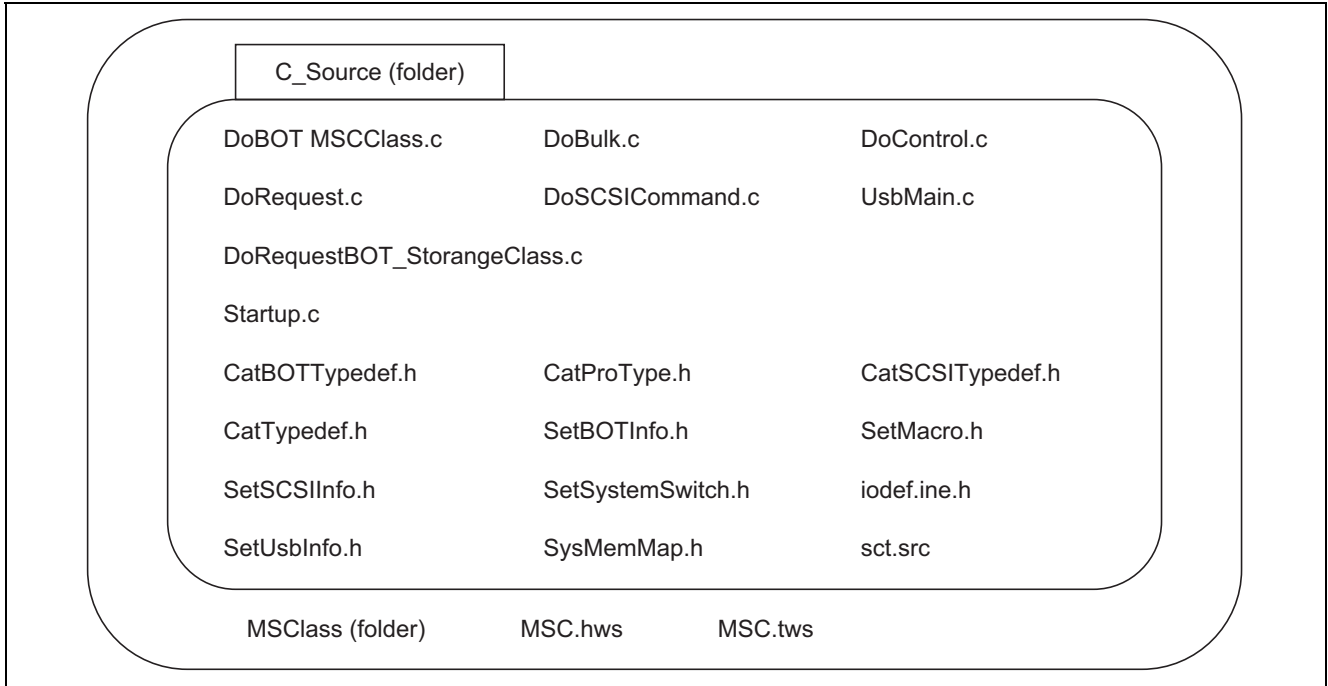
C_Source (folder)

DoBOT MSCClass.c DoBulk.c DoControl.c

DoRequest.c DoSCSICommand.c UsbMain.c

DoRequestBOT_StorangeClass.c

Startup.c

CatBOTTypedef.h CatProType.h CatSCSITypedef.h

CatTypedef.h SetBOTInfo.h SetMacro.h

SetSCSIInfo.h SetSystemSwitch.h iodef.ine.h

SetUsbInfo.h SysMemMap.h sct.src

MSClass (folder) MSC.hws MSC.tws